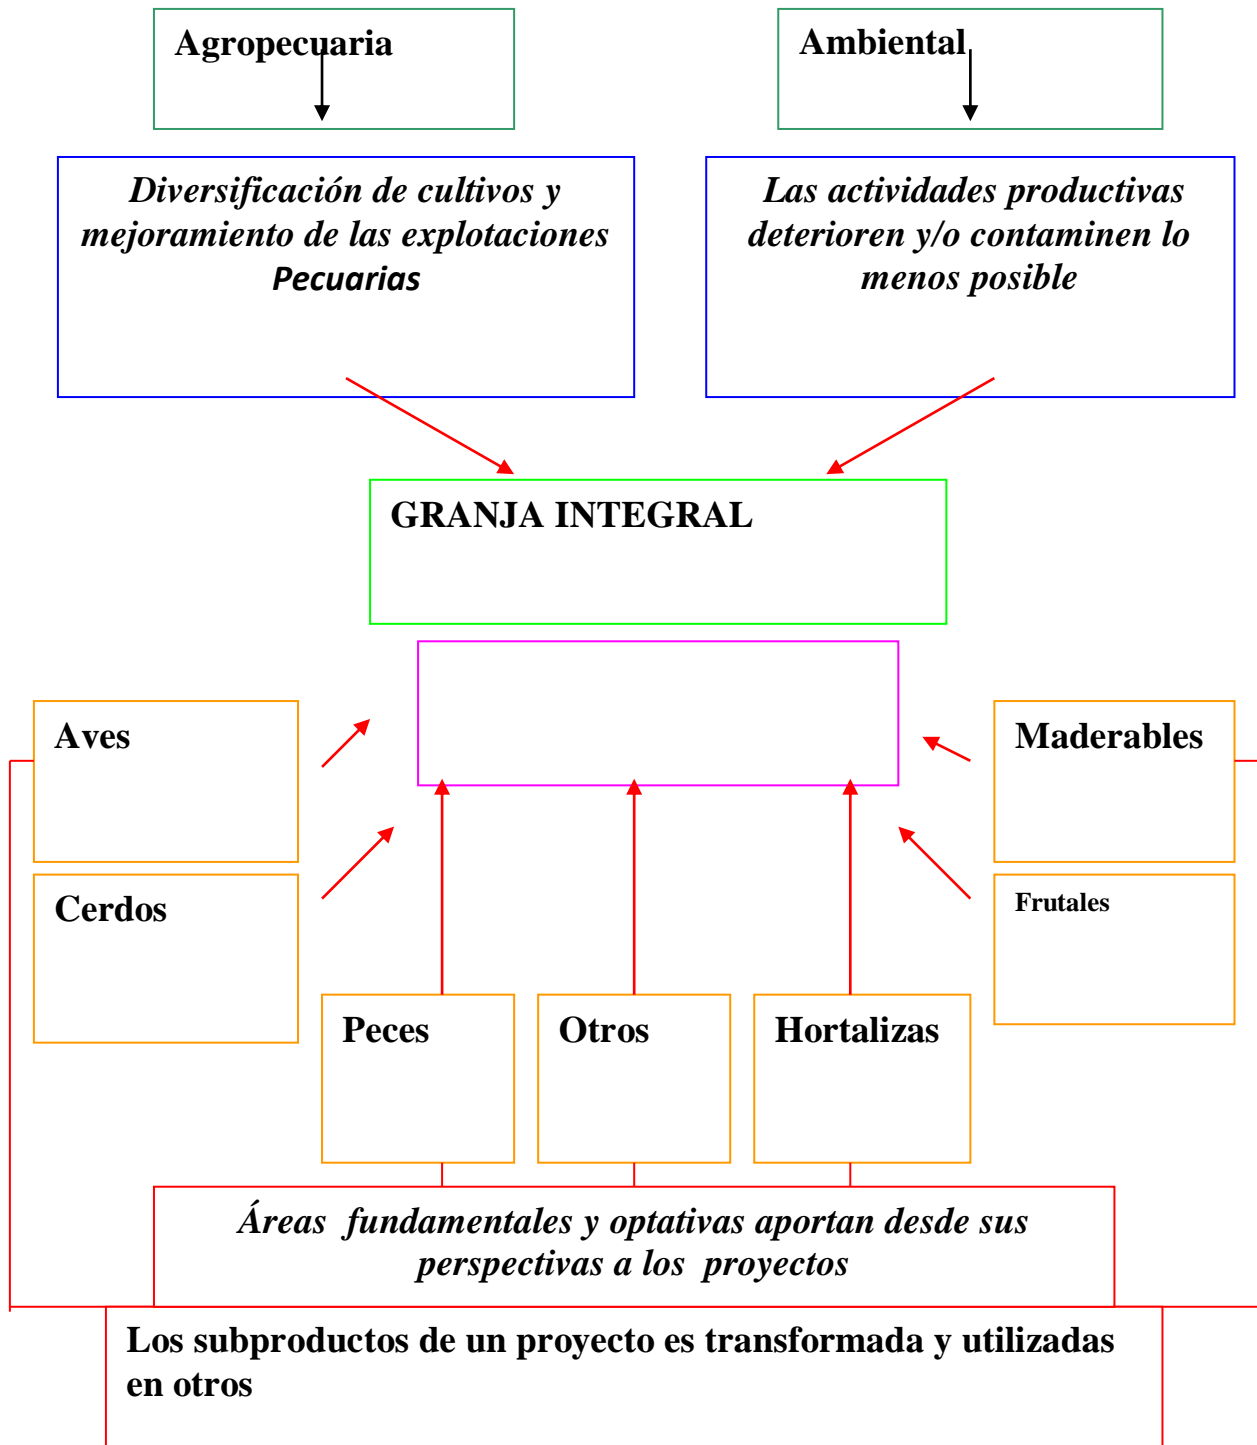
Agropecuaria

Ambiental

Diversificación de cultivos y mejoramiento de las explotaciones Pecuarias

Las actividades productivas deterioren y/o contaminen lo menos posible

GRANJA INTEGRAL

Aves

Maderables

Cerdos

Frutales

Peces

Otros

Hortalizas

Áreas fundamentales y optativas aportan desde sus perspectivas a los proyectos

Los subproductos de un proyecto es transformada y utilizadas en otros